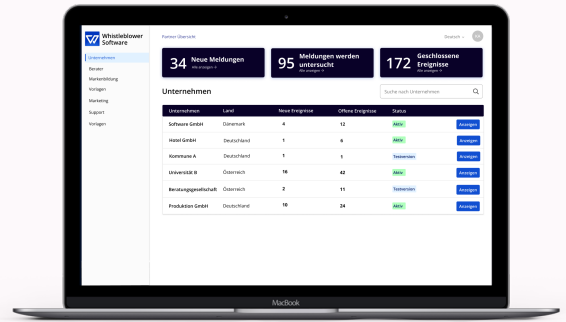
Whistleblower Software

Partner Übersicht

Deutsch

Unternehmen
Berater
Markenbildung
Vorlagen
Marketing
Support
Vorlagen

34 Neue Meldungen
Alle anzeigen >

95 Meldungen werden untersucht
Alle anzeigen >

172 Geschlossene Ereignisse
Alle anzeigen >

Unternehmen

Suche nach Unternehmen

| Unternehmen | Land | Neue Ereignisse | Offene Ereignisse | Status | |
|---|---|---|---|---|---|
| Software GmbH | Dänemark | 4 | 12 | Aktiv | Anzeigen |
| Hotel GmbH | Deutschland | 1 | 6 | Aktiv | Anzeigen |
| Kommune A | Deutschland | 1 | 1 | Testversion | Anzeigen |
| Universität B | Österreich | 16 | 42 | Aktiv | Anzeigen |
| Beratungsgesellschaft | Österreich | 2 | 11 | Testversion | Anzeigen |
| Produktion GmbH | Deutschland | 10 | 24 | Aktiv | Anzeigen |

MacBook